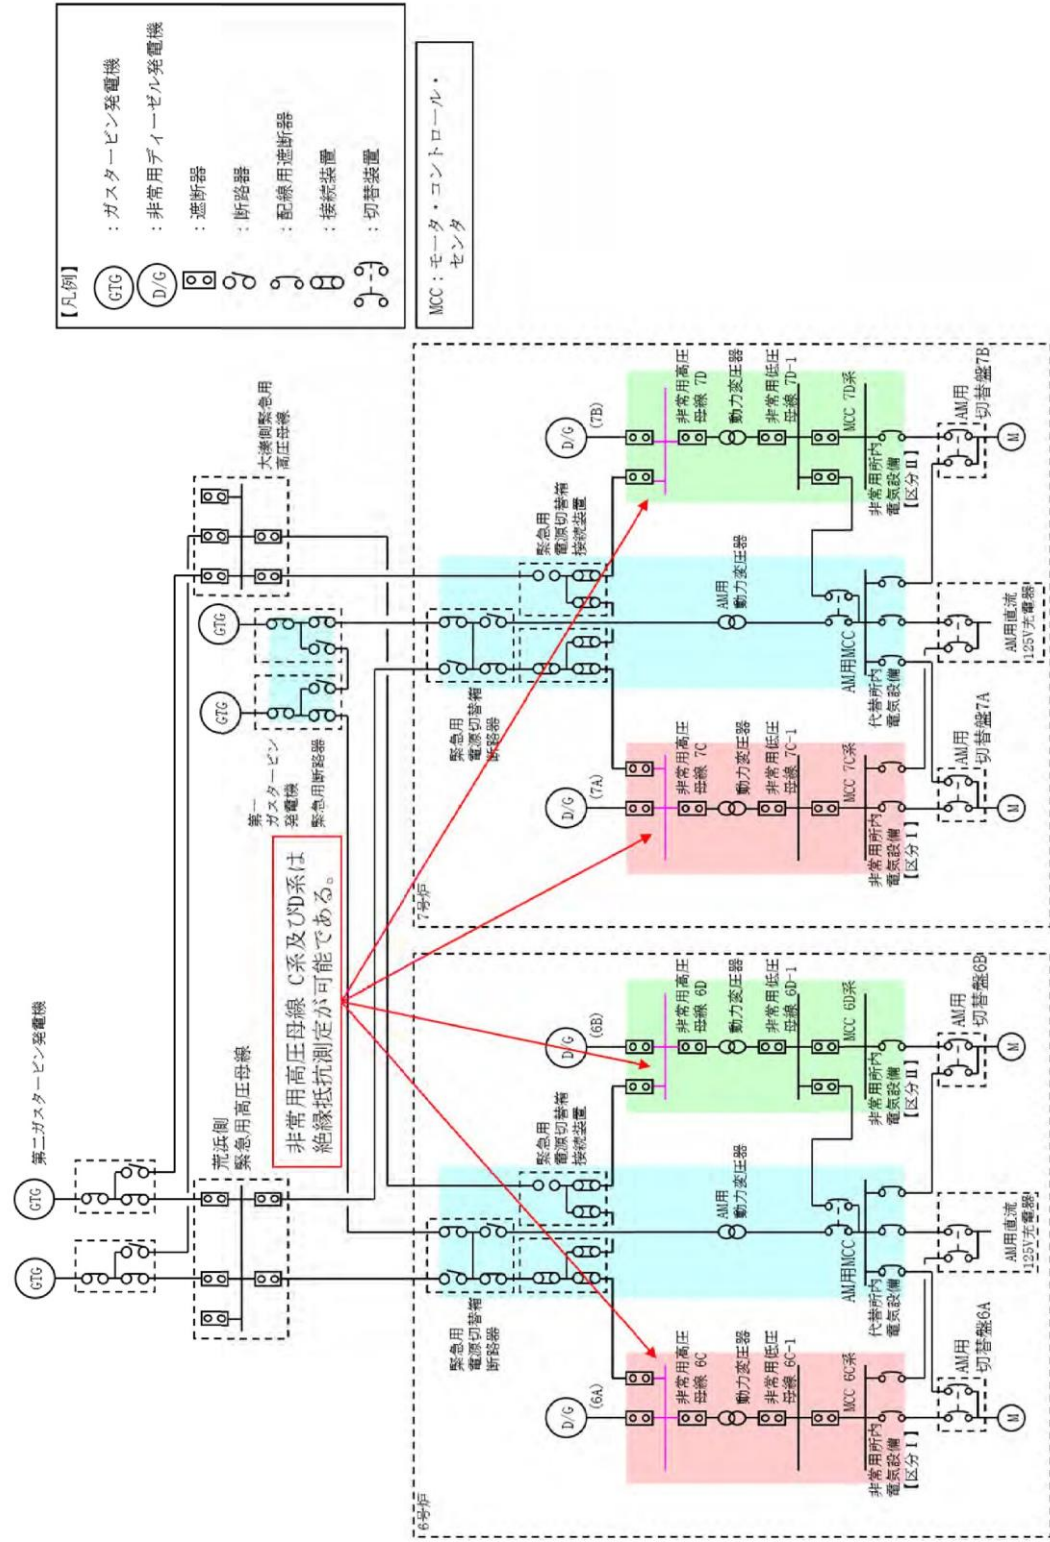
【凡例】

GTG ：ガスタービン発電機

D/G ：非常用ディーゼル発電機

：遮断器

：断路器

：配線用遮断器

：接続装置

：切替装置

MCC：モータ・コントロール・センタ

第二ガスタービン発電機

GTG

GTG

荒浜側緊急用高圧母線

大湊側緊急用高圧母線

GTG

GTG

第一ガスタービン発電機

緊急用断路器

非常用高圧母線 C系及びD系は絶縁抵抗測定が可能である。

7号炉

緊急用電源切替箱断路器

緊急用電源切替箱接続装置

D/G (7A)

非常用高圧母線 7C

動力変圧器

非常用低圧母線 7C-1

MCC 7C系

非常用所内電気設備【区分Ⅰ】

AM用動力変圧器

AM用MCC

代替所内電気設備

AM用切替盤7A

M

AM用直流125V充電器

D/G (7B)

非常用高圧母線 7D

動力変圧器

非常用低圧母線 7D-1

MCC 7D系

非常用所内電気設備【区分Ⅱ】

AM用切替盤7B

M

6号炉

緊急用電源切替箱断路器

緊急用電源切替箱接続装置

D/G (6A)

非常用高圧母線 6C

動力変圧器

非常用低圧母線 6C-1

MCC 6C系

非常用所内電気設備【区分Ⅰ】

AM用動力変圧器

AM用MCC

代替所内電気設備

AM用切替盤6A

M

AM用直流125V充電器

D/G (6B)

非常用高圧母線 6D

動力変圧器

非常用低圧母線 6D-1

MCC 6D系

非常用所内電気設備【区分Ⅱ】

AM用切替盤6B

M